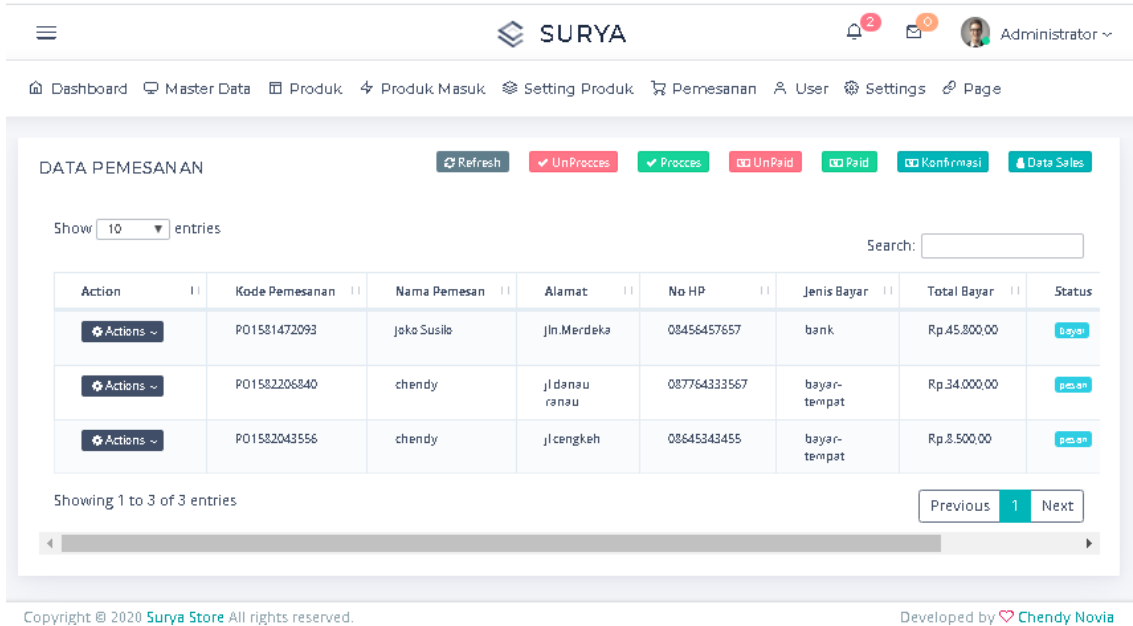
SURYA

2 0 Administrator

Dashboard Master Data Produk Produk Masuk Setting Produk Pemesanan User Settings Page

DATA PEMESANAN

Refresh UnProcces Procces UnPaid Paid Konfirmasi Data Sales

Show 10 entries

Search:

| Action | Kode Pemesanan | Nama Pemesan | Alamat | No HP | Jenis Bayar | Total Bayar | Status |
|---|---|---|---|---|---|---|---|
| Actions | PO1581472093 | Joko Susilo | Jln.Merdeka | 08456457657 | bank | Rp.45.800,00 | bayar |
| Actions | PO1582206840 | chendy | jl danau ranau | 087764333567 | bayar-tempat | Rp.34.000,00 | pesan |
| Actions | PO1582043556 | chendy | jl cengkeh | 08645343455 | bayar-tempat | Rp.8.500,00 | pesan |

Showing 1 to 3 of 3 entries

Previous 1 Next

Copyright © 2020 Surya Store All rights reserved.

Developed by Chendy Novia